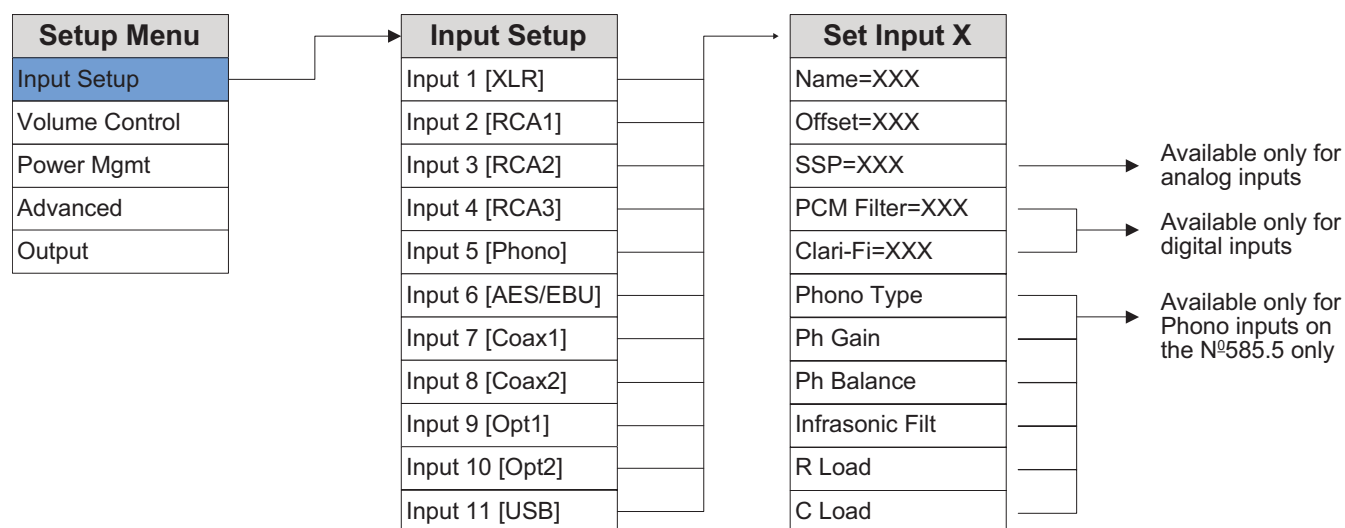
Setup Menu

Input Setup

Volume Control

Power Mgmt

Advanced

Output

Input Setup

Input 1 [XLR]

Input 2 [RCA1]

Input 3 [RCA2]

Input 4 [RCA3]

Input 5 [Phono]

Input 6 [AES/EBU]

Input 7 [Coax1]

Input 8 [Coax2]

Input 9 [Opt1]

Input 10 [Opt2]

Input 11 [USB]

Set Input X

Name=XXX

Offset=XXX

SSP=XXX

PCM Filter=XXX

Clari-Fi=XXX

Phono Type

Ph Gain

Ph Balance

Infrasonic Filt

R Load

C Load

Available only for analog inputs

Available only for digital inputs

Available only for Phono inputs on the Nº585.5 only